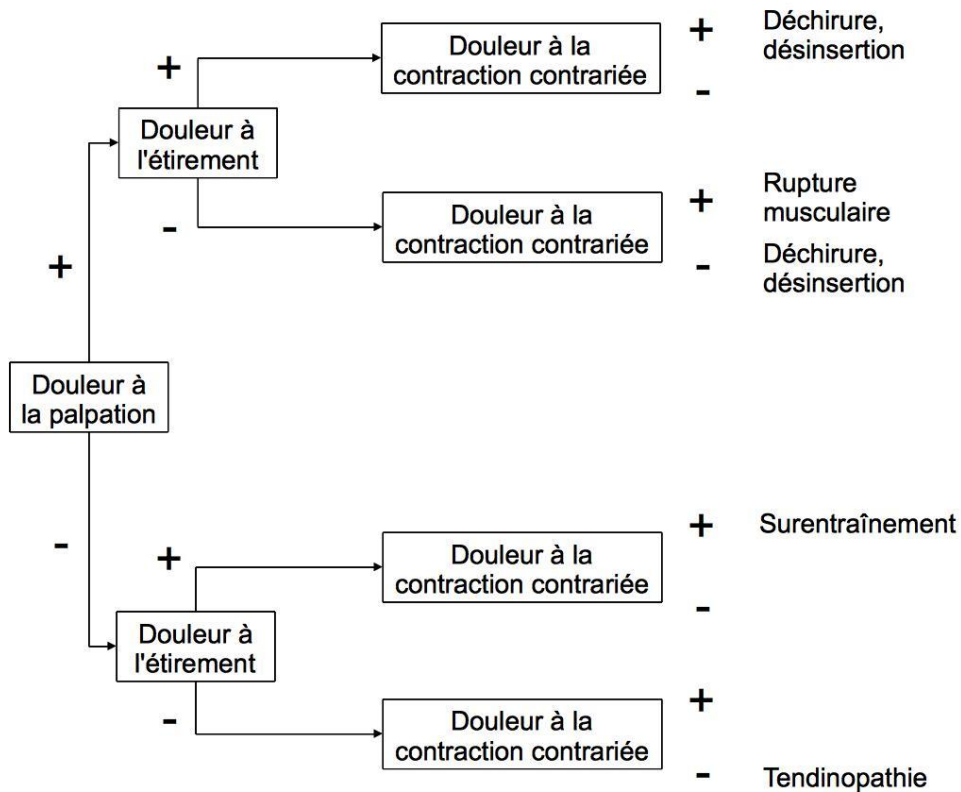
Douleur à la palpation

+

Douleur à l'étirement

+

Douleur à la contraction contrariée

+ Déchirure, désinsertion

-

-

Douleur à la contraction contrariée

+ Rupture musculaire

- Déchirure, désinsertion

-

Douleur à l'étirement

+

Douleur à la contraction contrariée

+ Surentraînement

-

-

Douleur à la contraction contrariée

+

- Tendinopathie